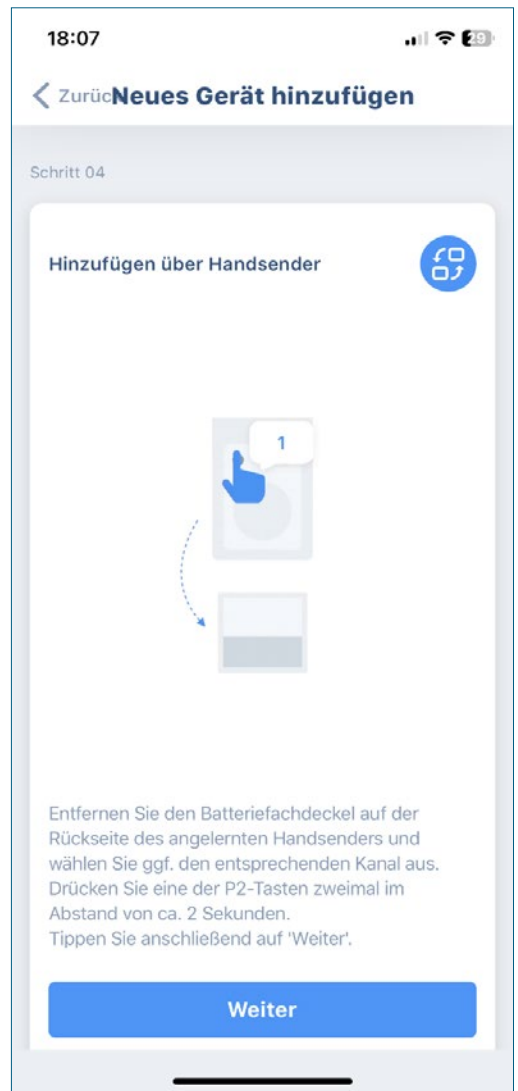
18:07

29

< Zurüc Neues Gerät hinzufügen

Schritt 04

Hinzufügen über Handsender

1

Entfernen Sie den Batteriefachdeckel auf der Rückseite des angelernten Handsenders und wählen Sie ggf. den entsprechenden Kanal aus. Drücken Sie eine der P2-Tasten zweimal im Abstand von ca. 2 Sekunden.
Tippen Sie anschließend auf 'Weiter'.

Weiter